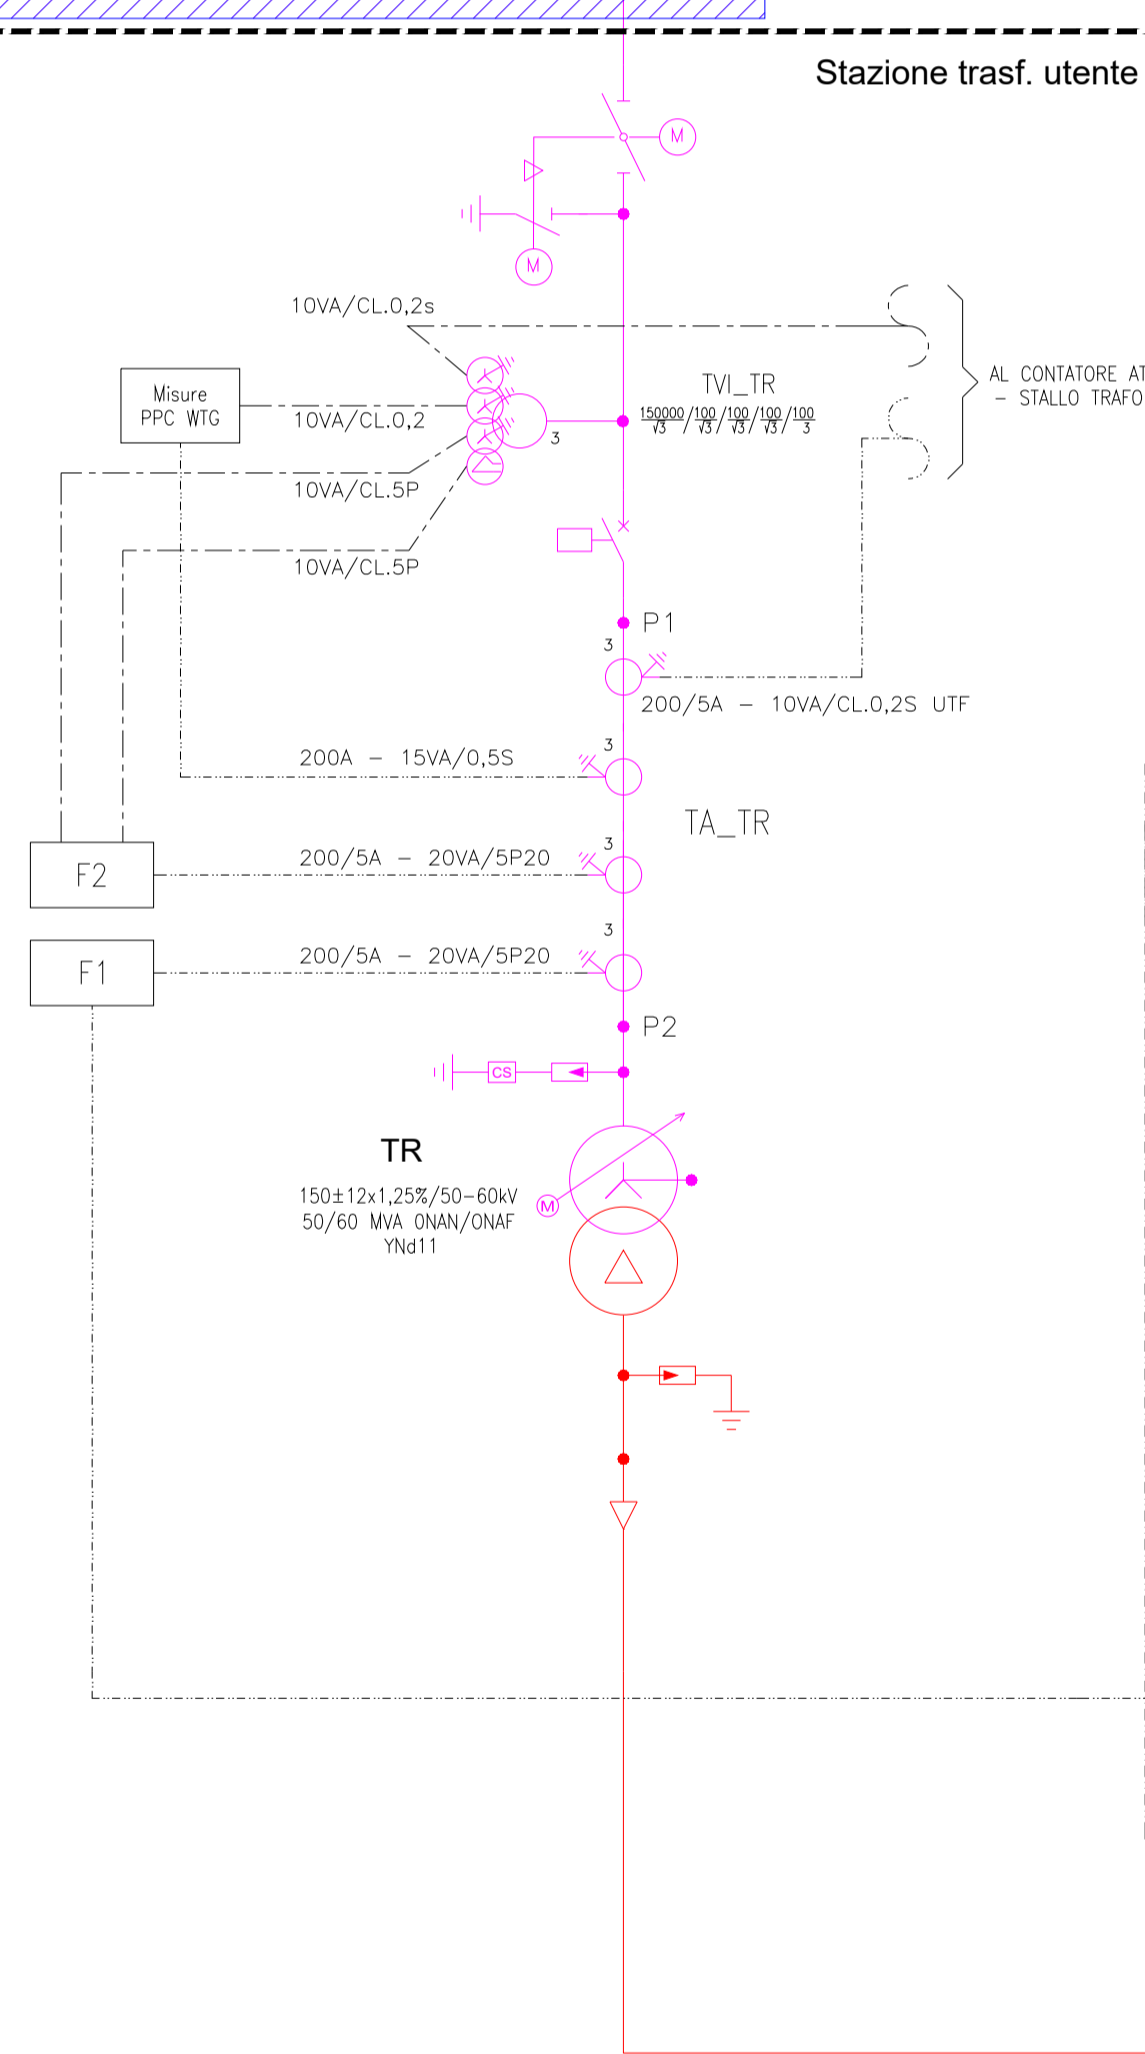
Stazione trasf. utente

M

M

10VA/CL.0,2s

Misure PPC WTG

10VA/CL.0,2

TVI_TR

$\frac{150000}{\sqrt{3}}/\frac{100}{\sqrt{3}}/\frac{100}{\sqrt{3}}/\frac{100}{\sqrt{3}}/\frac{100}{3}$

3

AL CONTATORE AT – STALLO TRAFO

10VA/CL.5P

10VA/CL.5P

P1

3

200/5A – 10VA/CL.0,2S UTF

3

200A – 15VA/0,5S

TA_TR

3

F2

200/5A – 20VA/5P20

3

F1

200/5A – 20VA/5P20

P2

CS

TR

150±12x1,25%/50–60kV
50/60 MVA ONAN/ONAF
YNd11

M